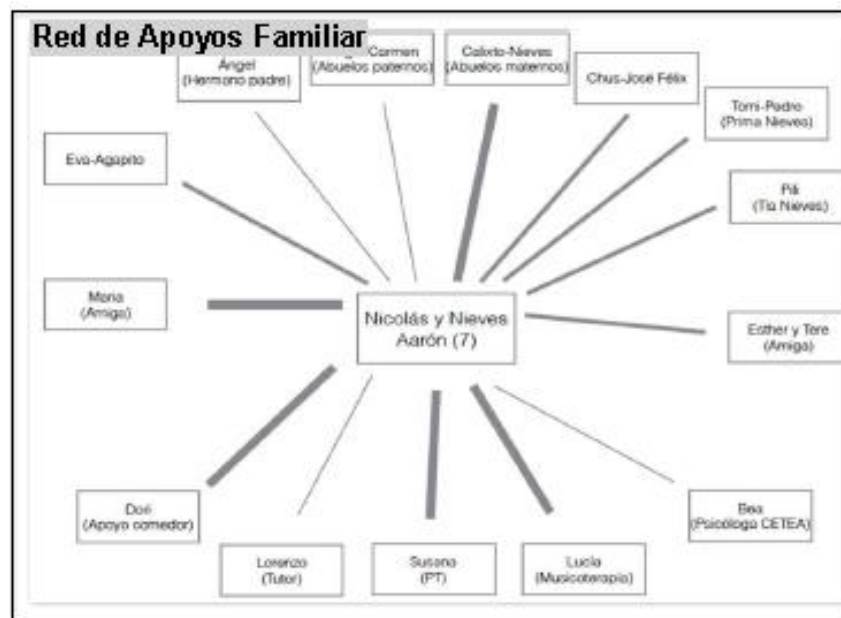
Red de Apoyos Familiar

Ángel
(Hermano padre)

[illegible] Carmen
(Abuelos paternos)

Calixto-Nieves
(Abuelos maternos)

Chus-Jose Félix

Toni-Pedro
(Prima Nieves)

Pili
(Tía Nieves)

Eva-Agapito

María
(Amiga)

Nicolás y Nieves
Aarón (7)

Esther y Tere
(Amiga)

Dori
(Apoyo comedor)

Lorenzo
(Tutor)

Susana
(PT)

Lucía
(Musicoterapia)

Bea
(Psicóloga CETEA)